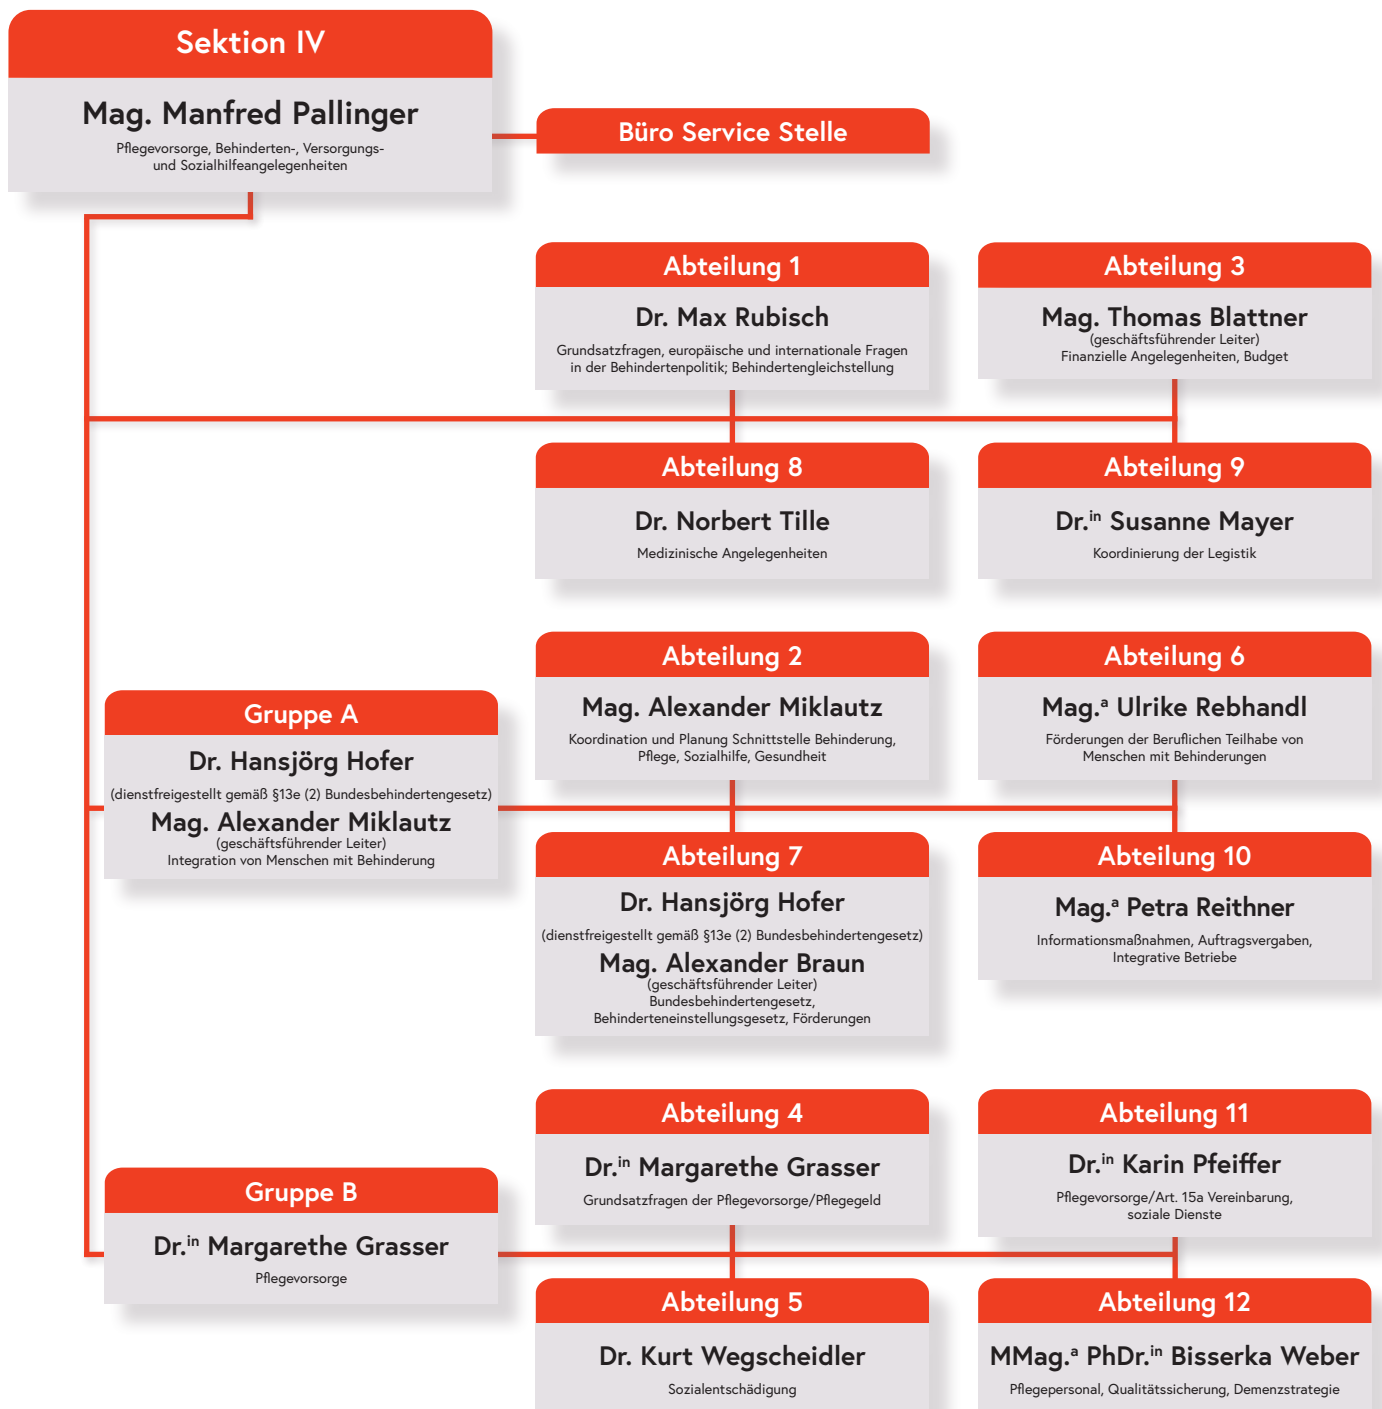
Sektion IV

Mag. Manfred Pallinger
Pflegevorsorge, Behinderten-, Versorgungs- und Sozialhilfeangelegenheiten

Büro Service Stelle

Abteilung 1
Dr. Max Rubisch
Grundsatzfragen, europäische und internationale Fragen in der Behindertenpolitik; Behindertengleichstellung

Abteilung 3
Mag. Thomas Blattner
(geschäftsführender Leiter)
Finanzielle Angelegenheiten, Budget

Abteilung 8
Dr. Norbert Tille
Medizinische Angelegenheiten

Abteilung 9
Dr.$^{in}$ Susanne Mayer
Koordinierung der Legistik

Gruppe A
Dr. Hansjörg Hofer
(dienstfreigestellt gemäß §13e (2) Bundesbehindertengesetz)
Mag. Alexander Miklautz
(geschäftsführender Leiter)
Integration von Menschen mit Behinderung

Abteilung 2
Mag. Alexander Miklautz
Koordination und Planung Schnittstelle Behinderung, Pflege, Sozialhilfe, Gesundheit

Abteilung 6
Mag.$^a$ Ulrike Rebhandl
Förderungen der Beruflichen Teilhabe von Menschen mit Behinderungen

Abteilung 7
Dr. Hansjörg Hofer
(dienstfreigestellt gemäß §13e (2) Bundesbehindertengesetz)
Mag. Alexander Braun
(geschäftsführender Leiter)
Bundesbehindertengesetz, Behinderteneinstellungsgesetz, Förderungen

Abteilung 10
Mag.$^a$ Petra Reithner
Informationsmaßnahmen, Auftragsvergaben, Integrative Betriebe

Gruppe B
Dr.$^{in}$ Margarethe Grasser
Pflegevorsorge

Abteilung 4
Dr.$^{in}$ Margarethe Grasser
Grundsatzfragen der Pflegevorsorge/Pflegegeld

Abteilung 11
Dr.$^{in}$ Karin Pfeiffer
Pflegevorsorge/Art. 15a Vereinbarung, soziale Dienste

Abteilung 5
Dr. Kurt Wegscheidler
Sozialentschädigung

Abteilung 12
MMag.$^a$ PhDr.$^{in}$ Bisserka Weber
Pflegepersonal, Qualitätssicherung, Demenzstrategie